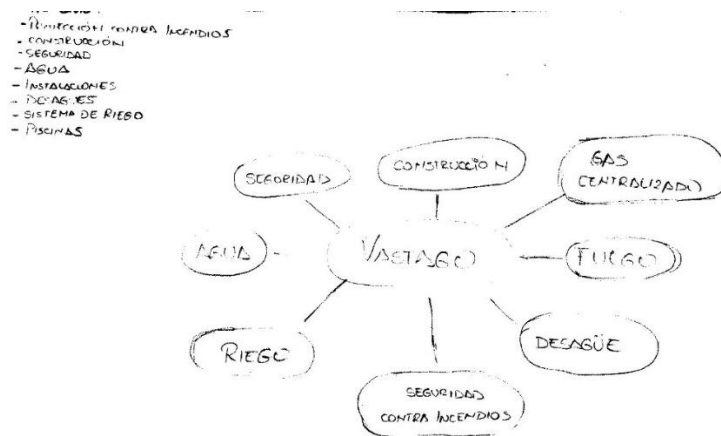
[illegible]
- PROTECCIÓN CONTRA INCENDIOS
- CONSTRUCCIÓN
- SEGURIDAD
- AGUA
- INSTALACIONES
- DESAGÜES
- SISTEMA DE RIEGO
- PISCINAS

SEGURIDAD

CONSTRUCCIÓN

GAS CENTRALIZADO

AGUA

VASTAGO

FUEGO

RIEGO

DESAGÜE

SEGURIDAD CONTRA INCENDIOS